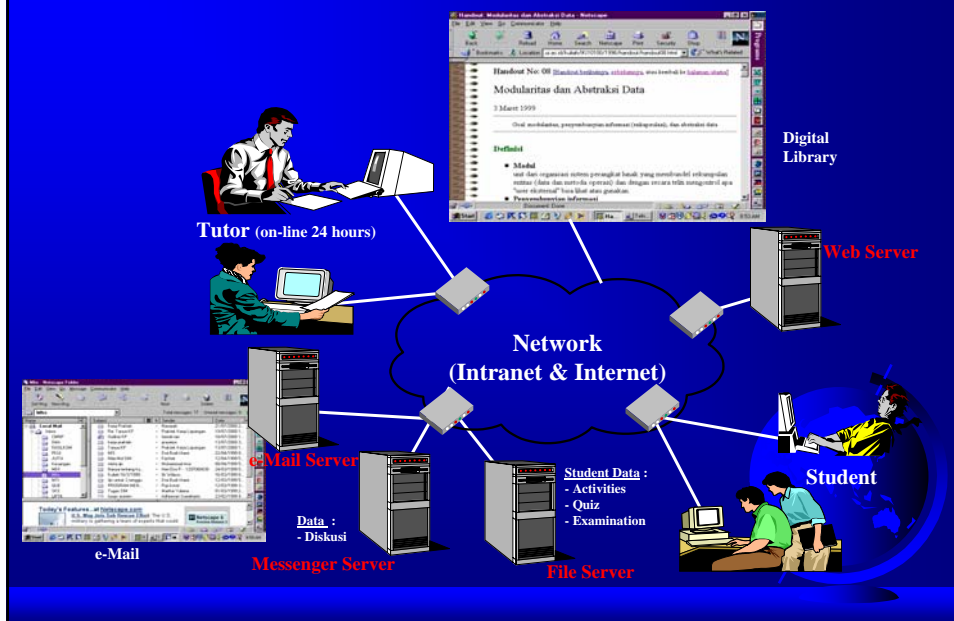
Handout: Modularitas dan Abstraksi Data - Netscape

File Edit View Go Communicator Help

Back Forward Reload Home Search Netscape Print Security Shop

Bookmarks Location: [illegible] What's Related

Handout No: 08 [Handout berikutnya, sebelumnya, atau kembali ke halaman utama]

Modularitas dan Abstraksi Data

3 Maret 1999

Oval modularitas, penyembunyian informasi (enkapsulasi), dan abstraksi data

Definisi

Modul

unit dari organisasi sistem perangkat lunak yang membundel sekumpulan entitas (data dan metoda operasi) dan dengan secara teliti mengontrol apa "user eksternal" bisa lihat atau gunakan.

Penyembunyian informasi

Document: Done

Start

Digital Library

Tutor (on-line 24 hours)

Web Server

Network (Intranet & Internet)

Inbox - Netscape Folder

Today's Features...at Netscape.com

e-Mail

e-Mail Server

Data :
- Diskusi

Messenger Server

Student Data :
- Activities
- Quiz
- Examination

File Server

Student